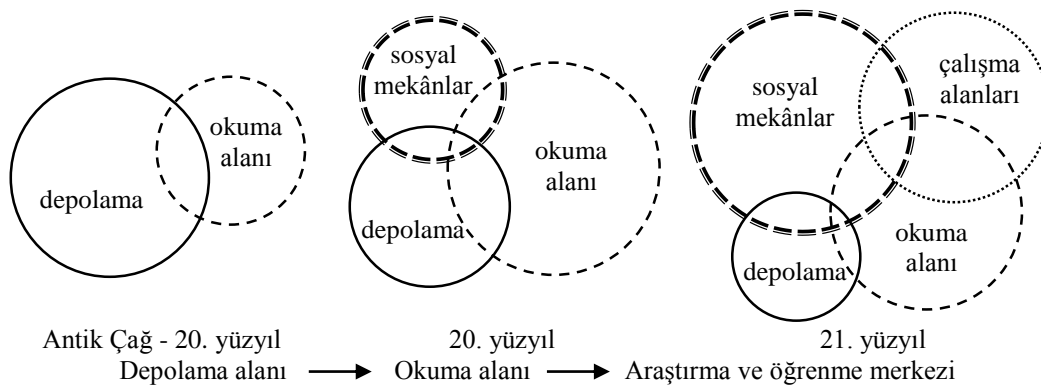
okuma alanı

depolama

sosyal mekânlar

okuma alanı

depolama

sosyal mekânlar

çalışma alanları

okuma alanı

depolama

Antik Çağ - 20. yüzyıl

20. yüzyıl

21. yüzyıl

Depolama alanı → Okuma alanı → Araştırma ve öğrenme merkezi